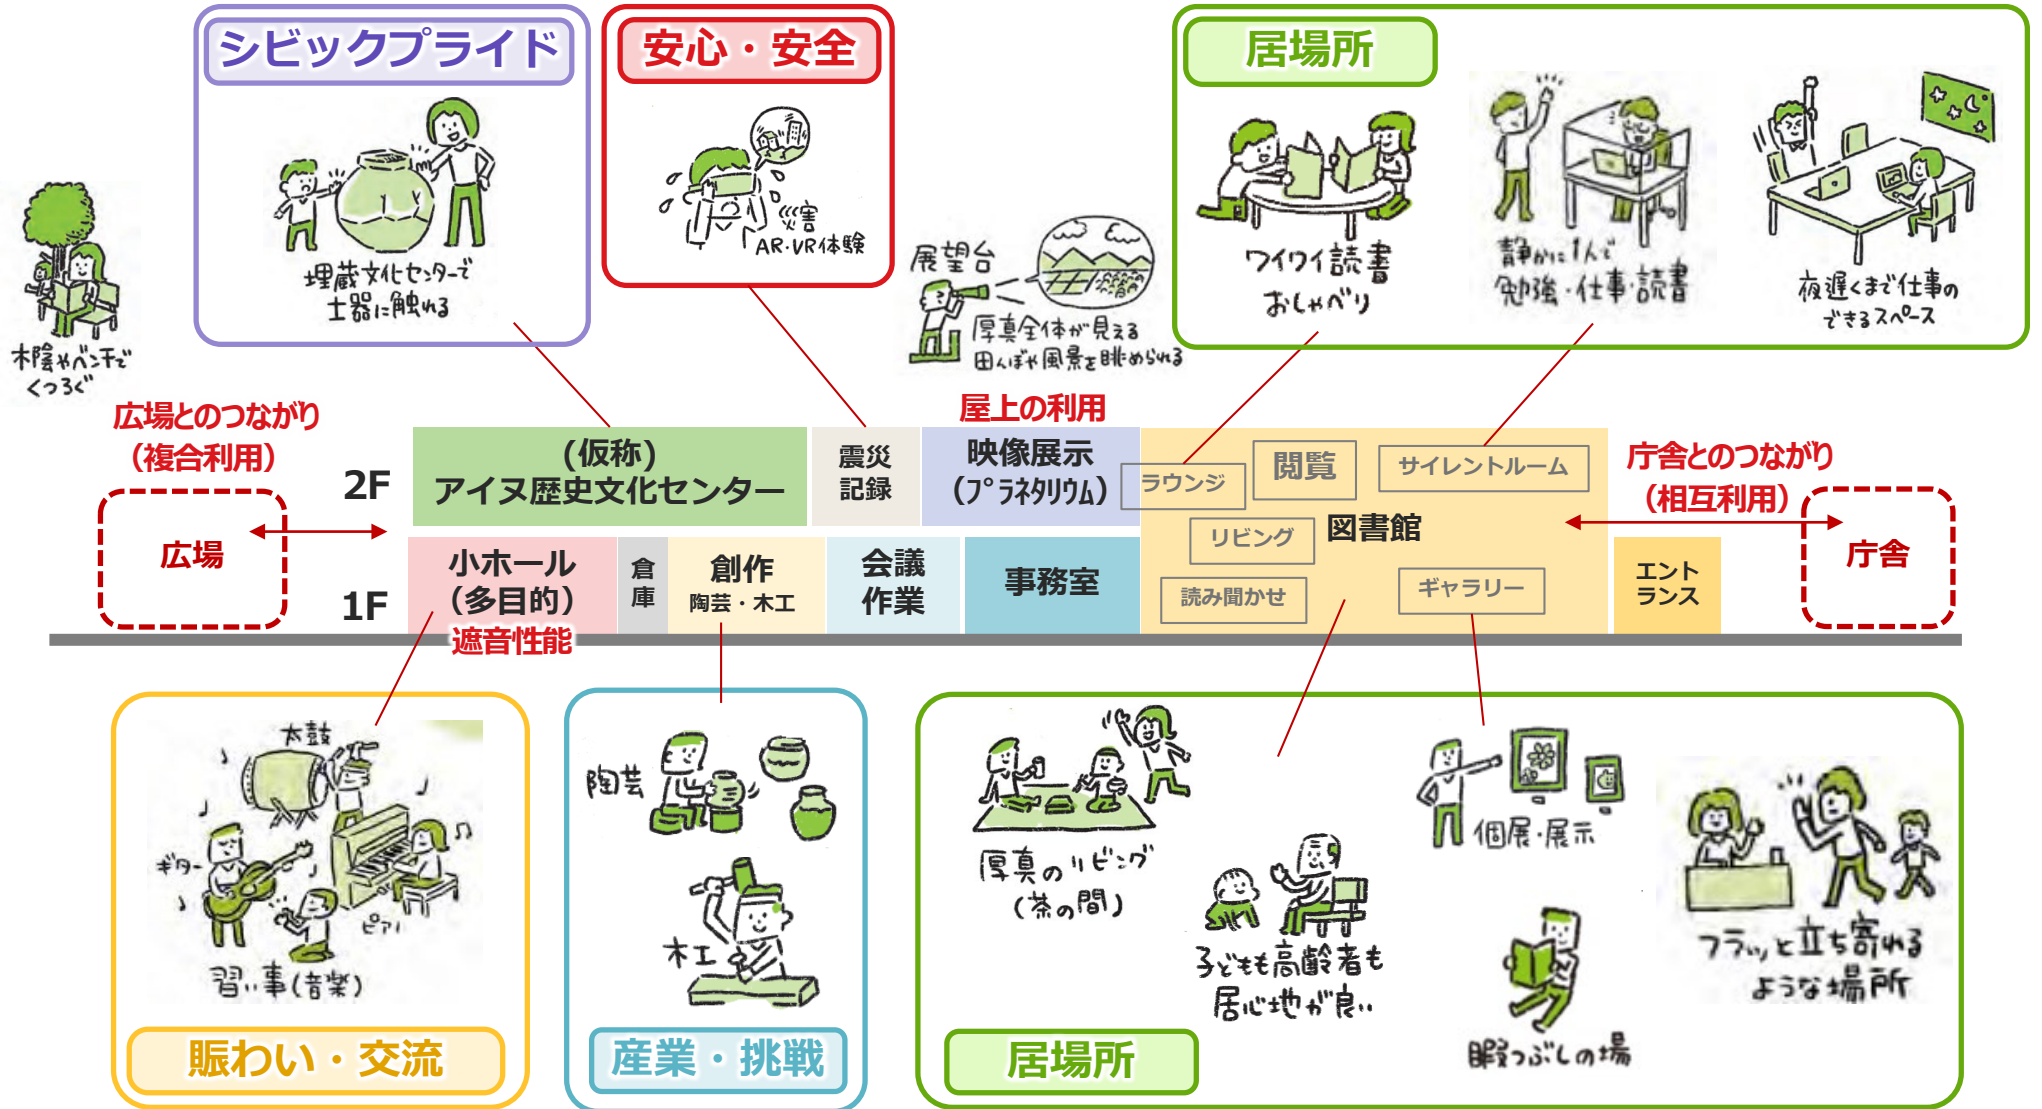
シビックプライド

埋蔵文化センターで土器に触れる

安心・安全

災害 AR・VR体験

居場所

ワイワイ読書 おしゃべり

静かに1人で勉強・仕事・読書

夜遅くまで仕事のできるスペース

木陰やベンチでくつろぐ

展望台

厚真全体が見える 田んぼや風景を眺められる

広場とのつながり（複合利用）

屋上の利用

庁舎とのつながり（相互利用）

広場

2F

1F

（仮称）アイヌ歴史文化センター

震災記録

映像展示（プラネタリウム）

ラウンジ

閲覧

サイレントルーム

図書館

リビング

読み聞かせ

ギャラリー

庁舎

小ホール（多目的）

遮音性能

倉庫

創作 陶芸・木工

会議作業

事務室

エントランス

太鼓

ギター

ピアノ

習い事（音楽）

賑わい・交流

陶芸

木工

産業・挑戦

厚真のリビング（茶の間）

子どもも高齢者も居心地が良い

個展・展示

暇つぶしの場

フラッと立ち寄れるような場所

居場所